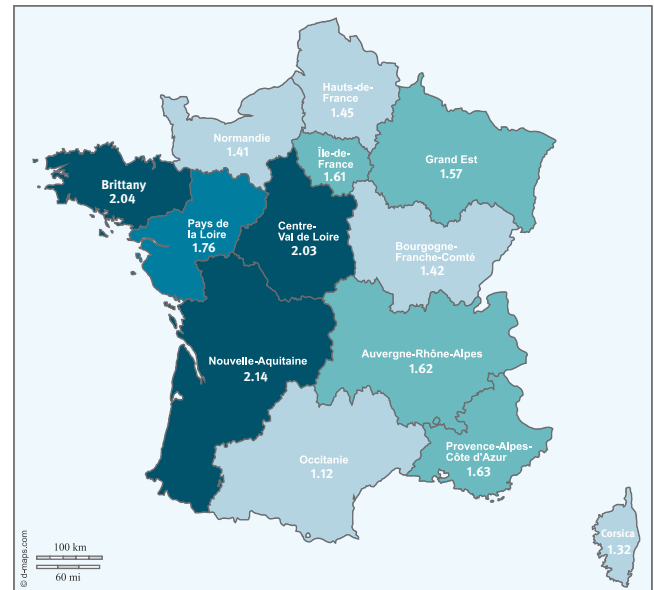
Hauts-de-France
1.45

Normandie
1.41

Île-de-France
1.61

Grand Est
1.57

Brittany
2.04

Pays de la Loire
1.76

Centre-Val de Loire
2.03

Bourgogne-Franche-Comté
1.42

Nouvelle-Aquitaine
2.14

Auvergne-Rhône-Alpes
1.62

Occitanie
1.12

Provence-Alpes-Côte d'Azur
1.63

Corsica
1.32

© d-maps.com
100 km
60 mi